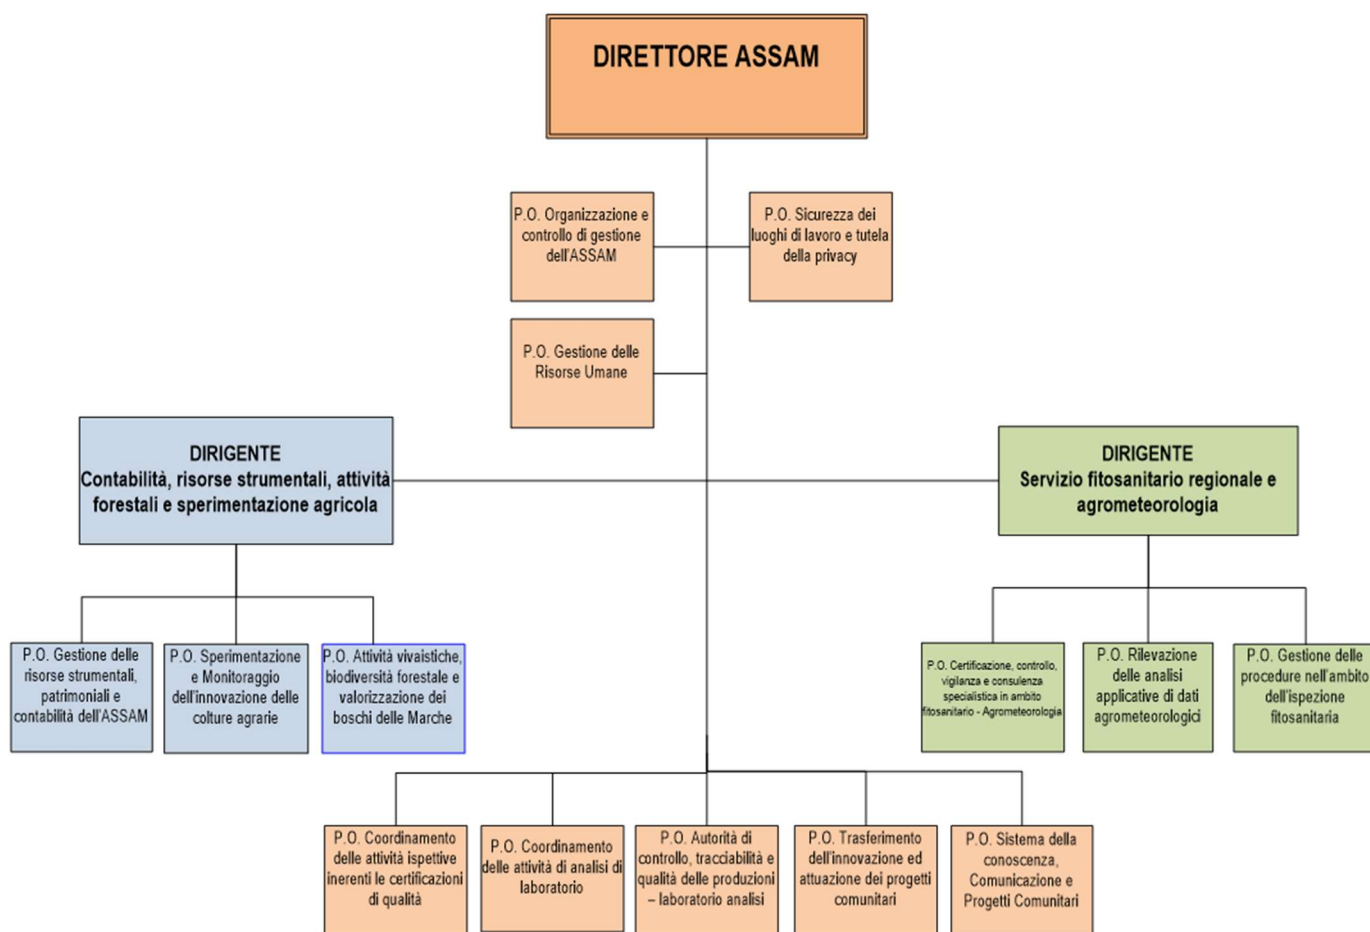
DIRETTORE ASSAM

P.O. Organizzazione e controllo di gestione dell'ASSAM

P.O. Sicurezza dei luoghi di lavoro e tutela della privacy

P.O. Gestione delle Risorse Umane

DIRIGENTE
Contabilità, risorse strumentali, attività forestali e sperimentazione agricola

DIRIGENTE
Servizio fitosanitario regionale e agrometeorologia

P.O. Gestione delle risorse strumentali, patrimoniali e contabilità dell'ASSAM

P.O. Sperimentazione e Monitoraggio dell'innovazione delle colture agrarie

P.O. Attività vivaistiche, biodiversità forestale e valorizzazione dei boschi delle Marche

P.O. Certificazione, controllo, vigilanza e consulenza specialistica in ambito fitosanitario - Agrometeorologia

P.O. Rilevazione delle analisi applicative di dati agrometeorologici

P.O. Gestione delle procedure nell'ambito dell'ispezione fitosanitaria

P.O. Coordinamento delle attività ispettive inerenti le certificazioni di qualità

P.O. Coordinamento delle attività di analisi di laboratorio

P.O. Autorità di controllo, tracciabilità e qualità delle produzioni – laboratorio analisi

P.O. Trasferimento dell'innovazione ed attuazione dei progetti comunitari

P.O. Sistema della conoscenza, Comunicazione e Progetti Comunitari